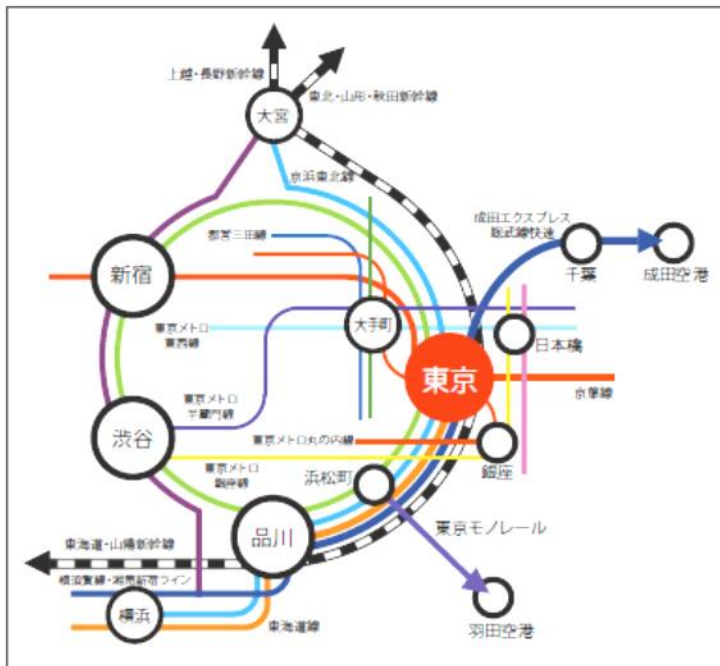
上越・長野新幹線
東北・山形・秋田新幹線
大宮
京浜東北線
成田エクスプレス
総武線快速
千葉
成田空港
都営三田線
新宿
大手町
東京メトロ
東西線
日本橋
東京
京葉線
東京メトロ
半蔵門線
渋谷
東京メトロ丸の内線
東京メトロ
銀座線
銀座
浜松町
東京モノレール
品川
東海道・山陽新幹線
横須賀線・湘南新宿ライン
横浜
東海道線
羽田空港